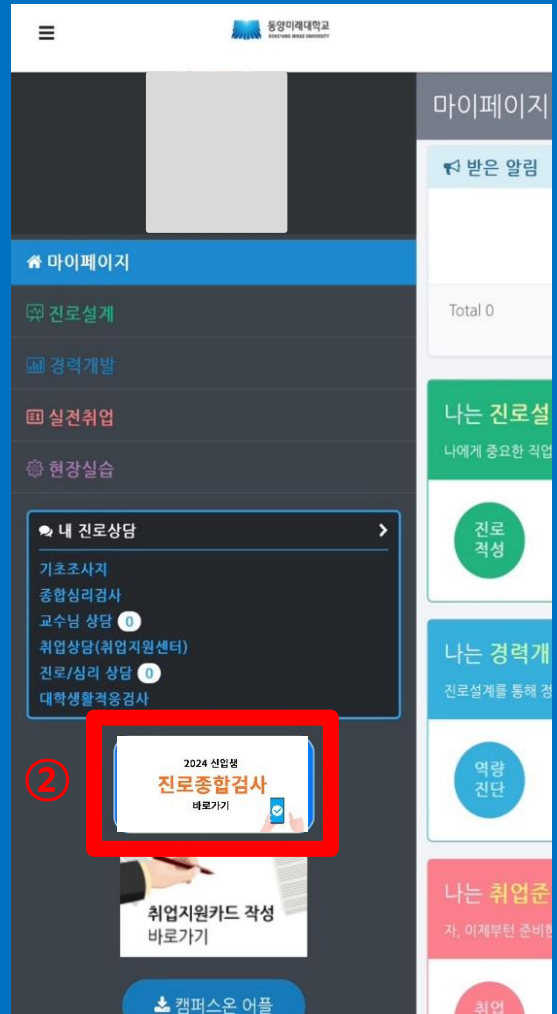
동양미래대학교
DONGYANG MIRAE UNIVERSITY

마이페이지

진로설계

경력개발

실전취업

현장실습

내 진로상담

기초조사지
종합심리검사
교수님 상담 0
취업상담(취업지원센터)
진로/심리 상담 0
대학생활적응검사

②

2024 신입생
진로종합검사
바로가기

취업지원카드 작성
바로가기

캠퍼스온 어플

마이페이지

받은 알림

Total 0

나는 진로설
나에게 중요한 직업

진로
적성

나는 경력개
진로설계를 통해 정

역량
진단

나는 취업준
자, 이제부터 준비하

취업